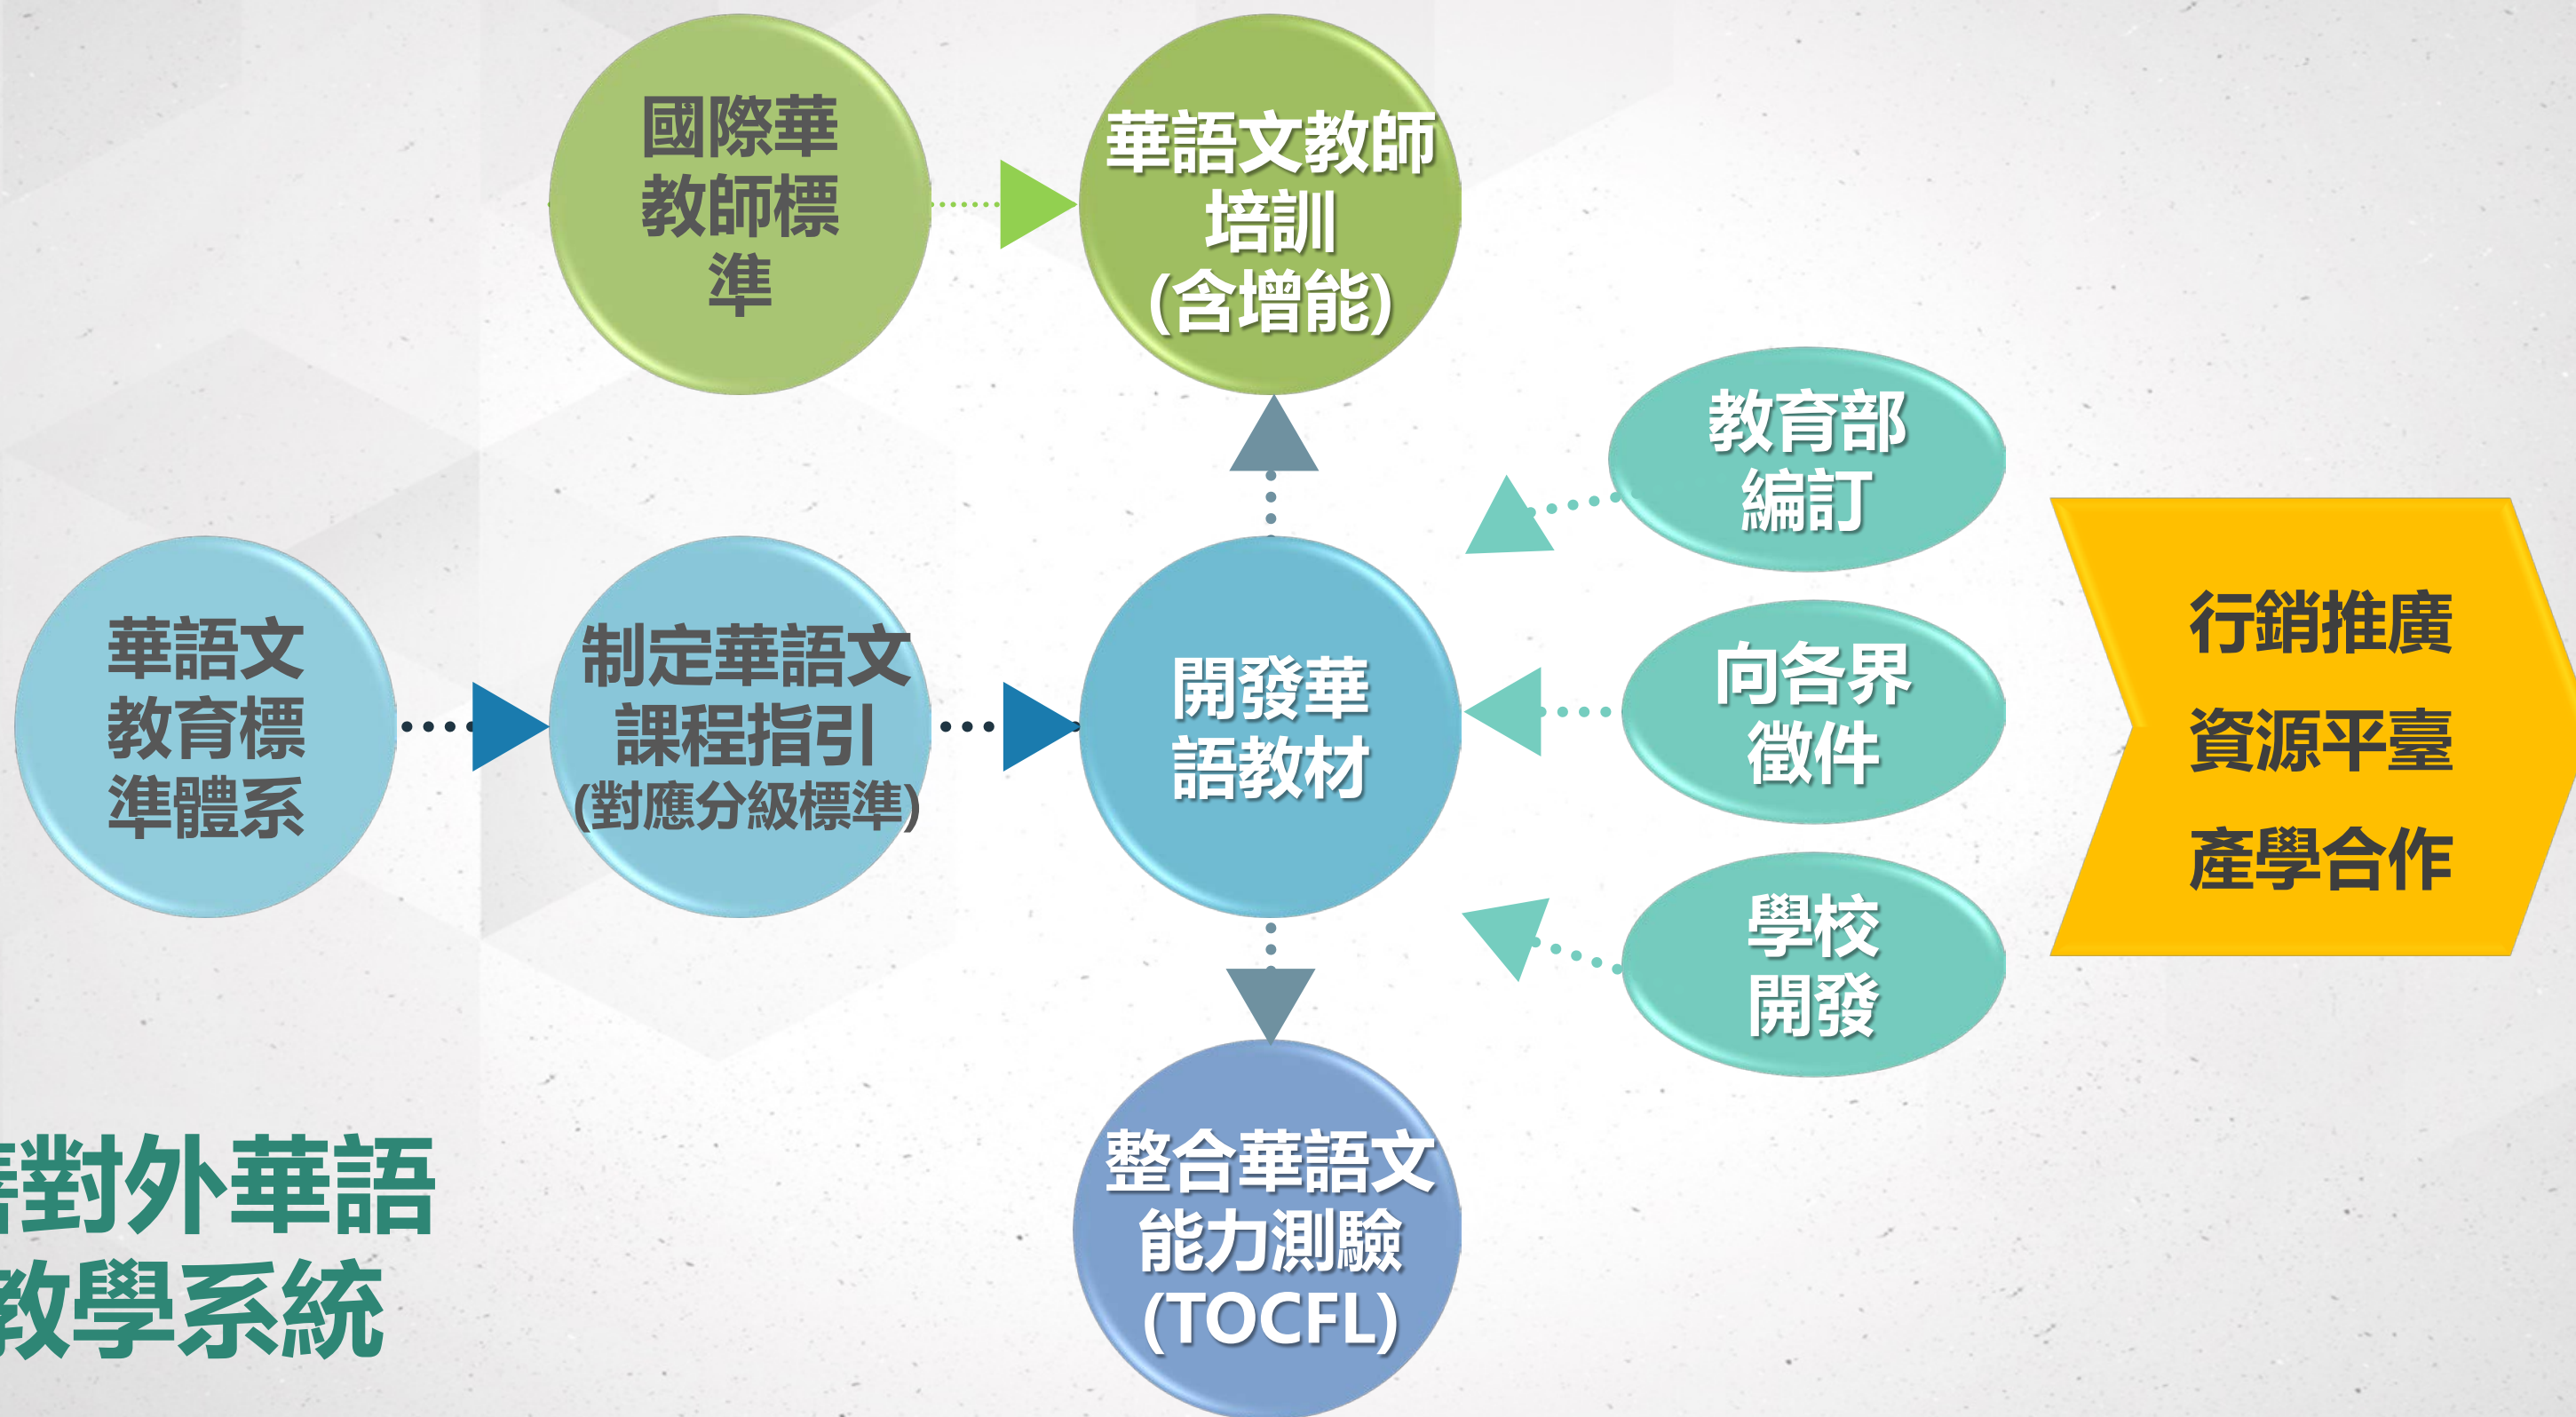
國際華教師標準

華語文教師培訓(含增能)

教育部編訂

華語文教育標準體系

制定華語文課程指引(對應分級標準)

開發華語教材

向各界徵件

行銷推廣
資源平臺
產學合作

學校開發

整合華語文能力測驗(TOCFL)

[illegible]對外華語
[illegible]教學系統